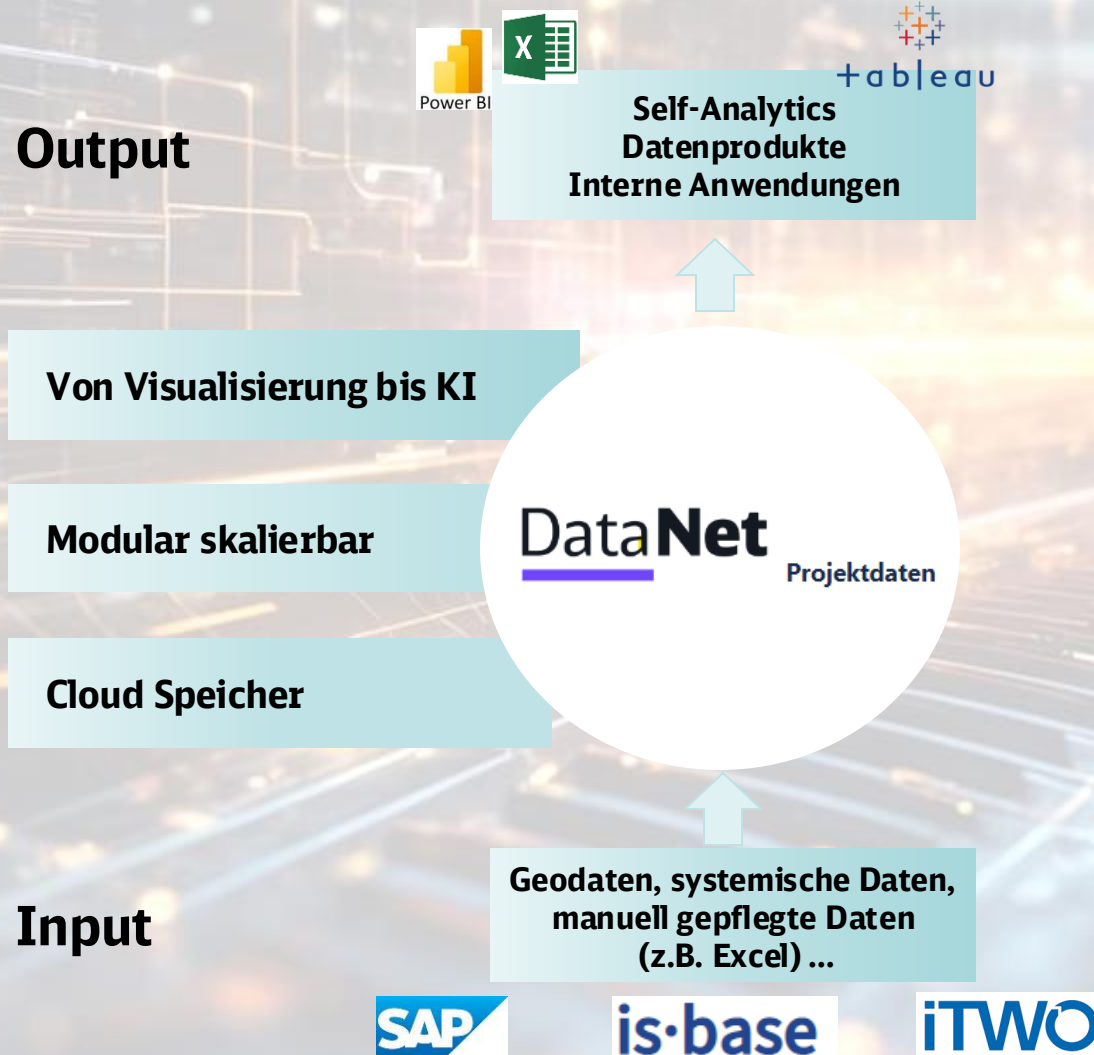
Power BI

X

+ a b | e a u

Output

Self-Analytics
Datenprodukte
Interne Anwendungen

Von Visualisierung bis KI

Modular skalierbar

Cloud Speicher

DataNet
Projektdaten

Input

Geodaten, systemische Daten, manuell gepflegte Daten (z.B. Excel) ...

SAP

is·base

iTWO